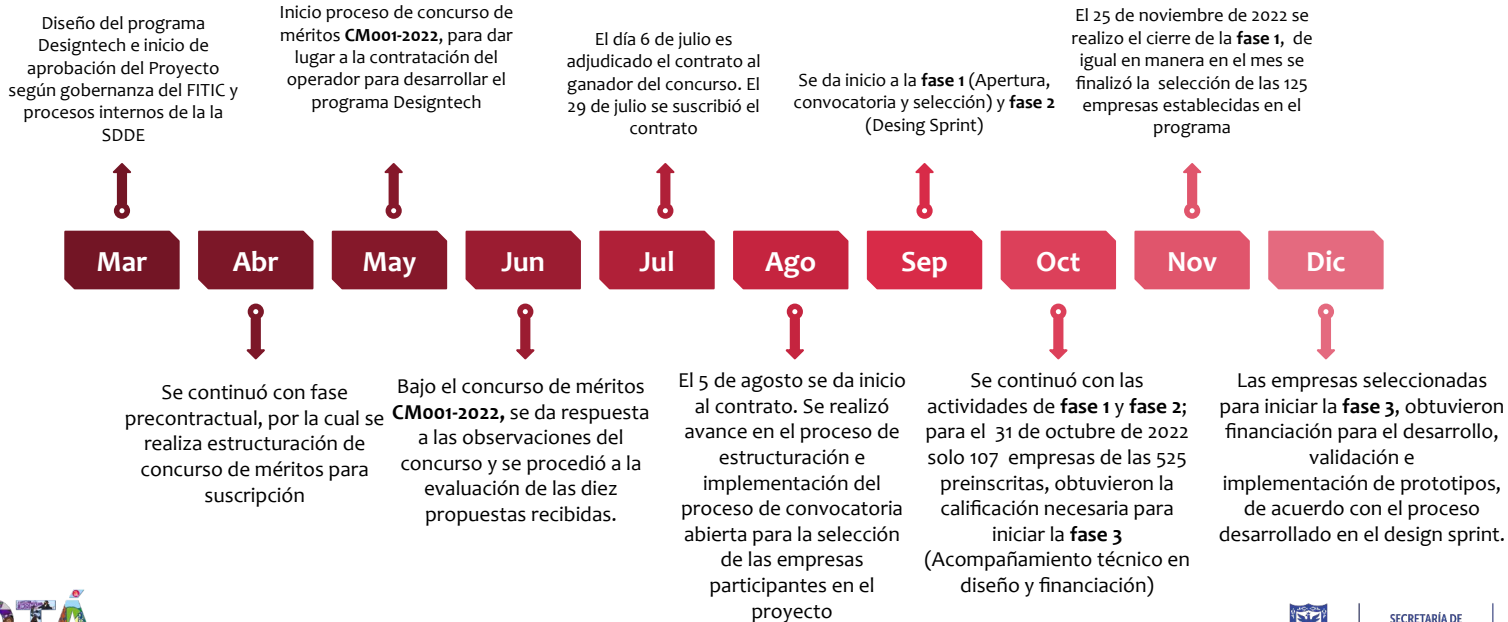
Diseño del programa Designtech e inicio de aprobación del Proyecto según gobernanza del FITIC y procesos internos de la la SDDE

Inicio proceso de concurso de méritos **CM001-2022**, para dar lugar a la contratación del operador para desarrollar el programa Designtech

El día 6 de julio es adjudicado el contrato al ganador del concurso. El 29 de julio se suscribió el contrato

Se da inicio a la **fase 1** (Apertura, convocatoria y selección) y **fase 2** (Desing Sprint)

El 25 de noviembre de 2022 se realizo el cierre de la **fase 1**, de igual en manera en el mes se finalizó la selección de las 125 empresas establecidas en el programa

Mar | Abr | May | Jun | Jul | Ago | Sep | Oct | Nov | Dic

Se continuó con fase precontractual, por la cual se realiza estructuración de concurso de méritos para suscripción

Bajo el concurso de méritos **CM001-2022,** se da respuesta a las observaciones del concurso y se procedió a la evaluación de las diez propuestas recibidas.

El 5 de agosto se da inicio al contrato. Se realizó avance en el proceso de estructuración e implementación del proceso de convocatoria abierta para la selección de las empresas participantes en el proyecto

Se continuó con las actividades de **fase 1** y **fase 2**; para el 31 de octubre de 2022 solo 107 empresas de las 525 preinscritas, obtuvieron la calificación necesaria para iniciar la **fase 3** (Acompañamiento técnico en diseño y financiación)

Las empresas seleccionadas para iniciar la **fase 3**, obtuvieron financiación para el desarrollo, validación e implementación de prototipos, de acuerdo con el proceso desarrollado en el design sprint.

SECRETARÍA DE